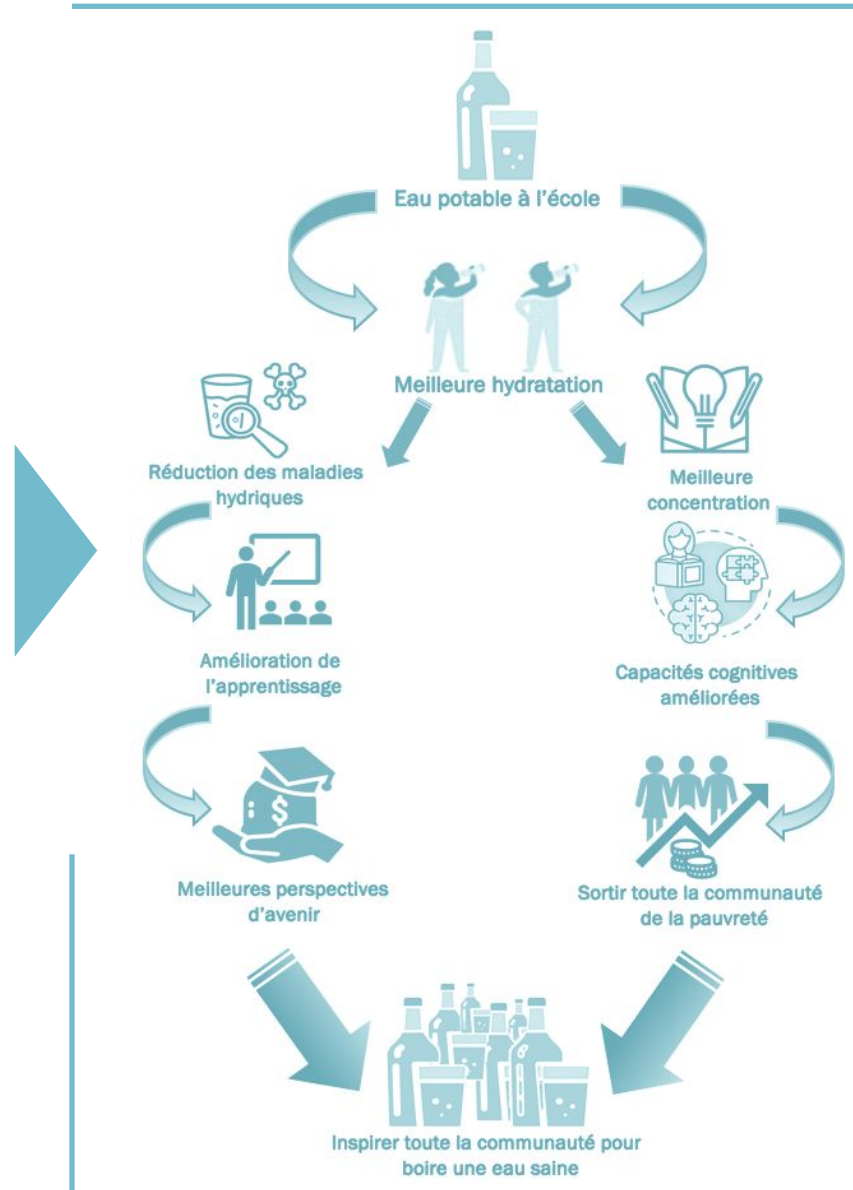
Eau potable à l'école

Meilleure hydratation

Réduction des maladies hydriques

Meilleure concentration

Amélioration de l'apprentissage

Capacités cognitives améliorées

Meilleures perspectives d'avenir

Sortir toute la communauté de la pauvreté

Inspirer toute la communauté pour boire une eau saine